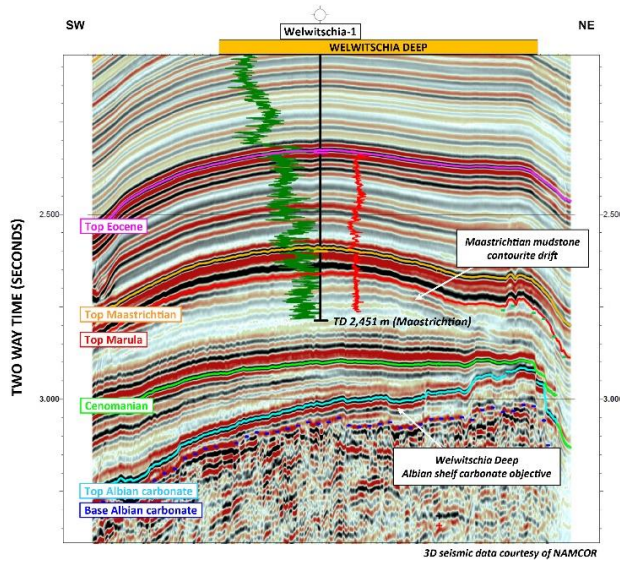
SW

NE

Welwitschia-1

WELWITSCHIA DEEP

2.500

2.500

3.000

3.000

TWO WAY TIME (SECONDS)

Top Eocene

Maastrichtian mudstone contourite drift

Top Maastrichtian

TD 2,451 m (Maastrichtian)

Top Marula

Cenomanian

Welwitschia Deep Albian shelf carbonate objective

Top Albian carbonate

Base Albian carbonate

3D seismic data courtesy of NAMCOR